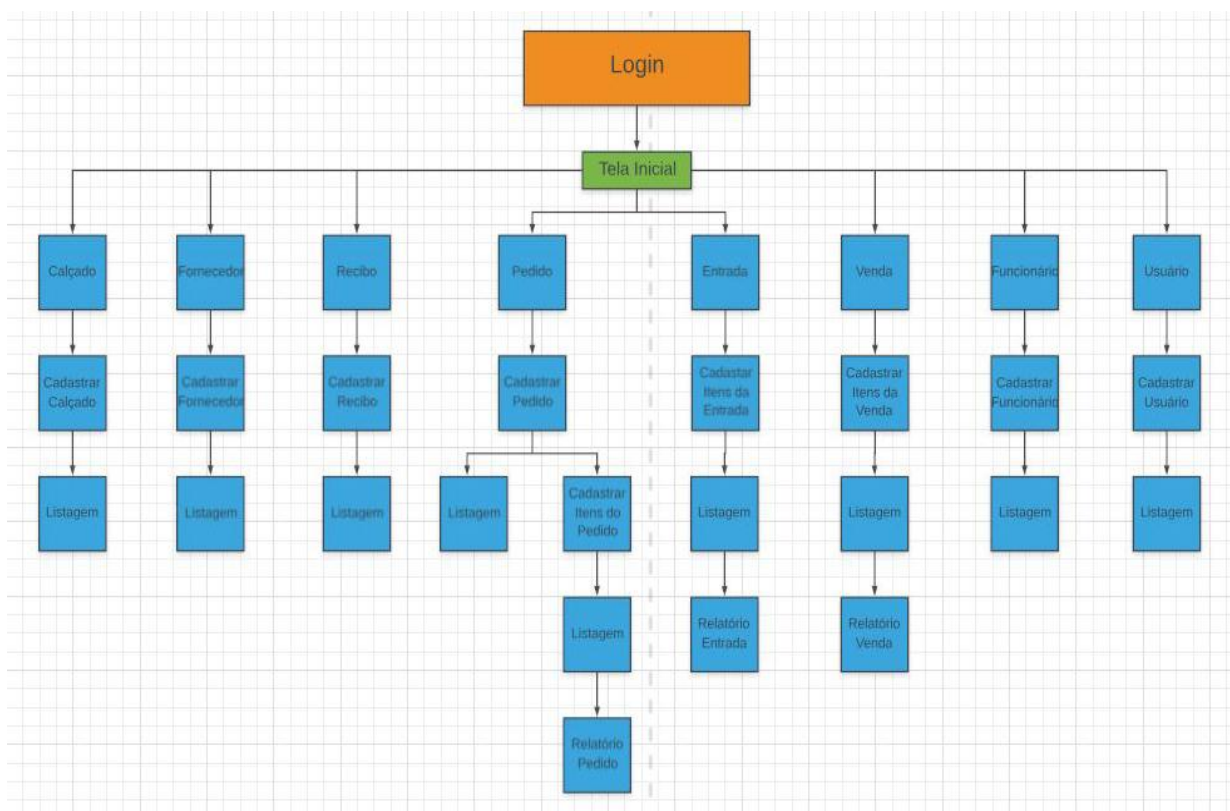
Login

Tela Inicial

Calçado

Cadastrar Calçado

Listagem

Fornecedor

Cadastrar Fornecedor

Listagem

Recibo

Cadastrar Recibo

Listagem

Pedido

Cadastrar Pedido

Listagem

Cadastrar Itens do Pedido

Listagem

Relatório Pedido

Entrada

Cadastar Itens da Entrada

Listagem

Relatório Entrada

Venda

Cadastrar Itens da Venda

Listagem

Relatório Venda

Funcionário

Cadastrar Funcionário

Listagem

Usuário

Cadastrar Usuário

Listagem